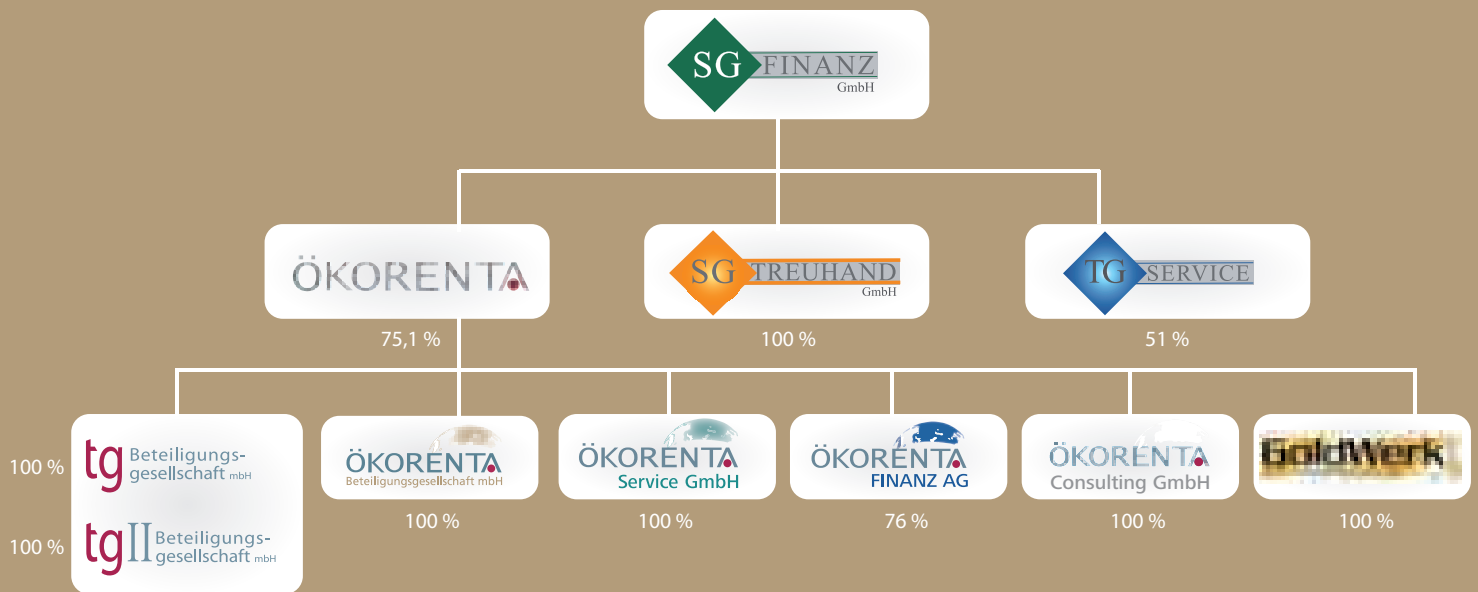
SG FINANZ GmbH

ÖKORENTA
75,1 %

SG TREUHAND GmbH
100 %

TG SERVICE
51 %

100 % tg Beteiligungsgesellschaft mbH
100 % tgII Beteiligungsgesellschaft mbH

ÖKORENTA Beteiligungsgesellschaft mbH
100 %

ÖKORENTA Service GmbH
100 %

ÖKORENTA FINANZ AG
76 %

ÖKORENTA Consulting GmbH
100 %

GoldWerk
100 %